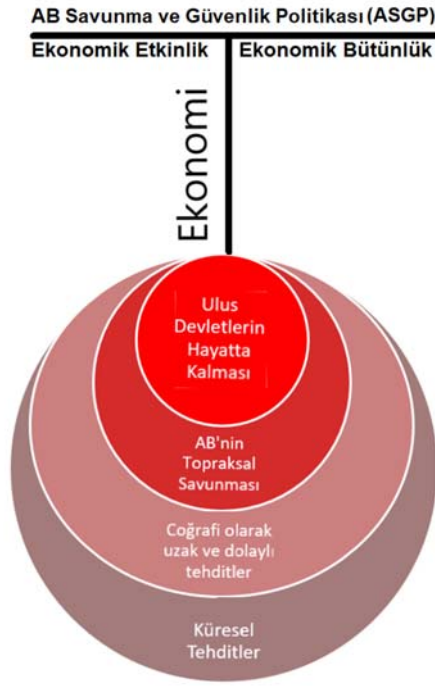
AB Savunma ve Güvenlik Politikası (ASGP)

Ekonomik Etkinlik

Ekonomik Bütünlük

Ekonomi

Ulus Devletlerin Hayatta Kalması

AB'nin Topraksal Savunması

Coğrafi olarak uzak ve dolaylı tehditler

Küresel Tehditler